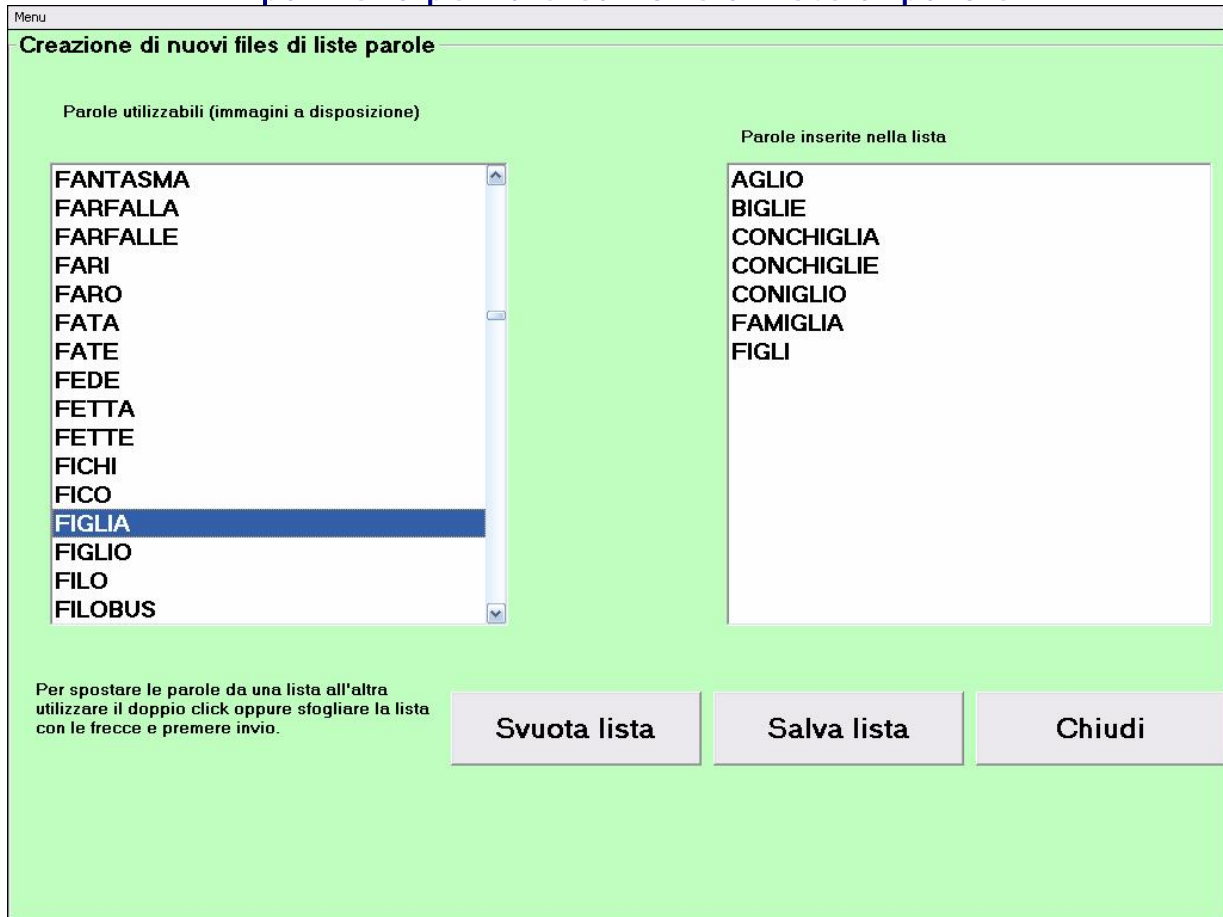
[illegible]

Menu

Creazione di nuovi files di liste parole

Parole utilizzabili (immagini a disposizione)

FANTASMA
FARFALLA
FARFALLE
FARI
FARO
FATA
FATE
FEDE
FETTA
FETTE
FICHI
FICO
FIGLIA
FIGLIO
FILO
FILOBUS

Parole inserite nella lista

AGLIO
BIGLIE
CONCHIGLIA
CONCHIGLIE
CONIGLIO
FAMIGLIA
FIGLI

Per spostare le parole da una lista all'altra utilizzare il doppio click oppure sfogliare la lista con le frecce e premere invio.

Svuota lista

Salva lista

Chiudi